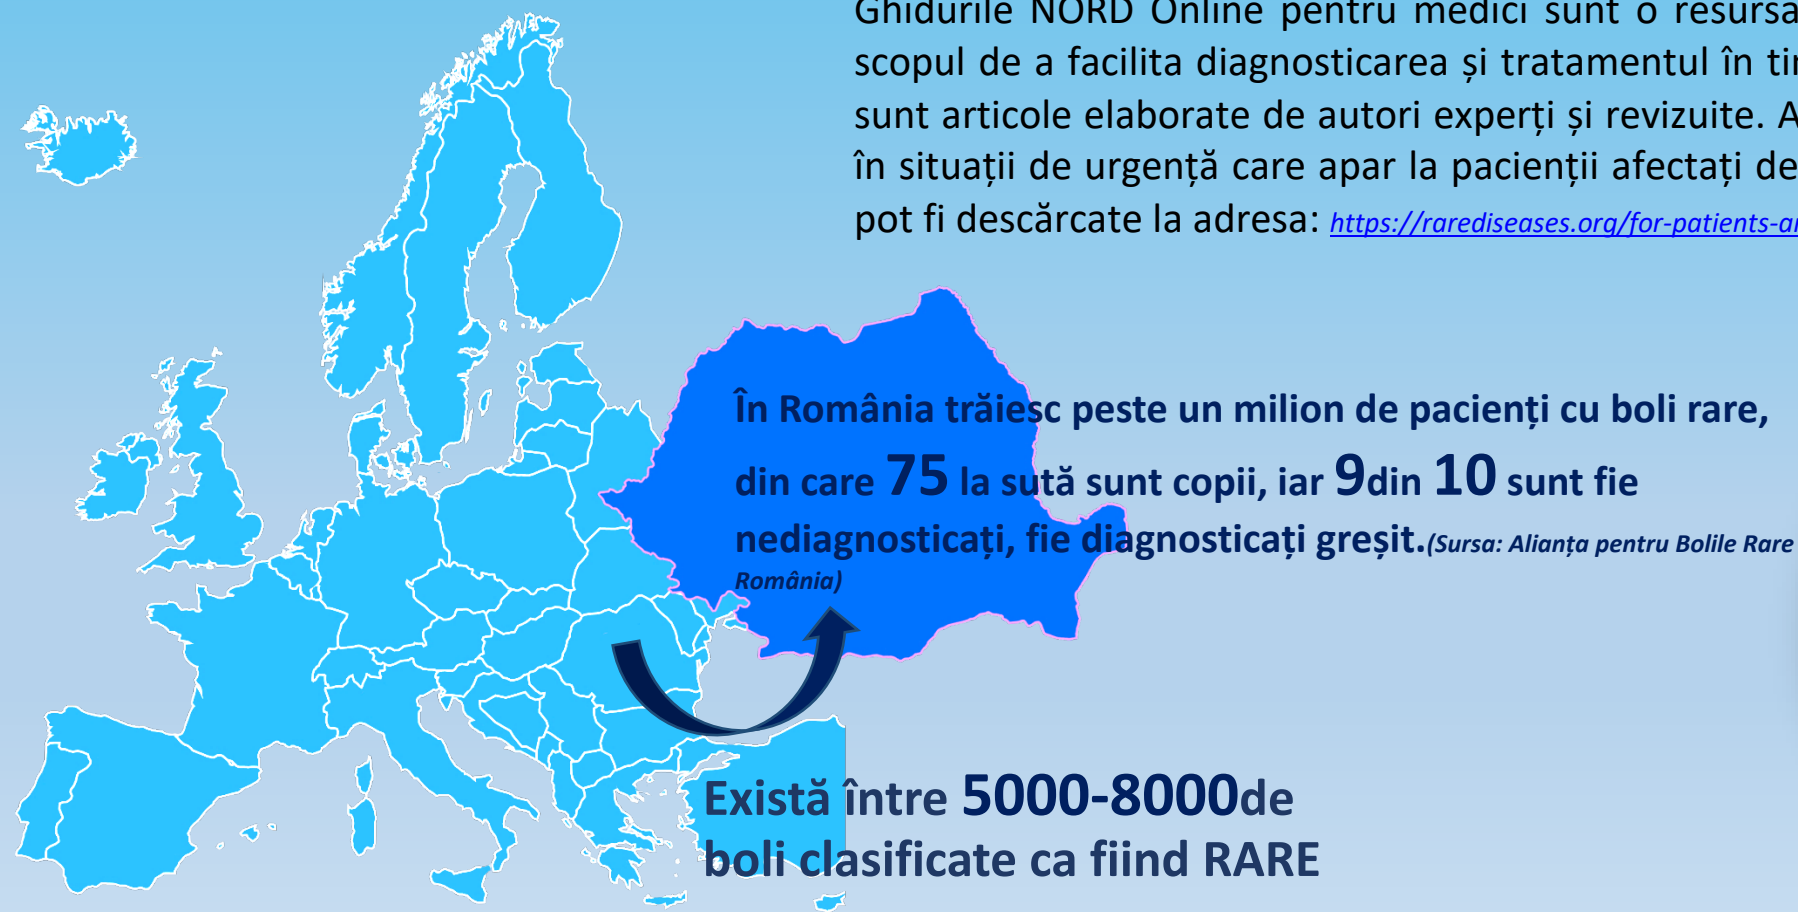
Ghidurile NORD Online pentru medici sunt o resursa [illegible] scopul de a facilita diagnosticarea și tratamentul în ti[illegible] sunt articole elaborate de autori experți și revizuite. A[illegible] în situații de urgență care apar la pacienții afectați de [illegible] pot fi descărcate la adresa: https://rarediseases.org/for-patients-a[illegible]

În România trăiesc peste un milion de pacienți cu boli rare, din care 75 la sută sunt copii, iar 9din 10 sunt fie nediagnosticați, fie diagnosticați greșit.(Sursa: Alianța pentru Bolile Rare România)

Există între 5000-8000de boli clasificate ca fiind RARE